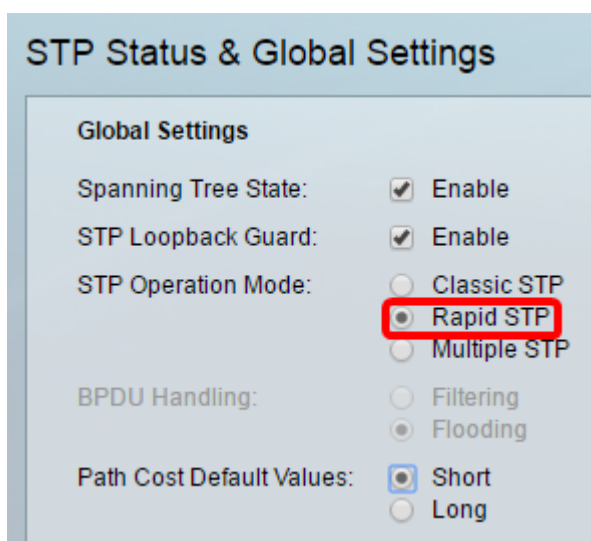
STP Status & Global Settings

Global Settings

Spanning Tree State: Enable

STP Loopback Guard: Enable

STP Operation Mode: Classic STP
Rapid STP
Multiple STP

BPDU Handling: Filtering
Flooding

Path Cost Default Values: Short
Long